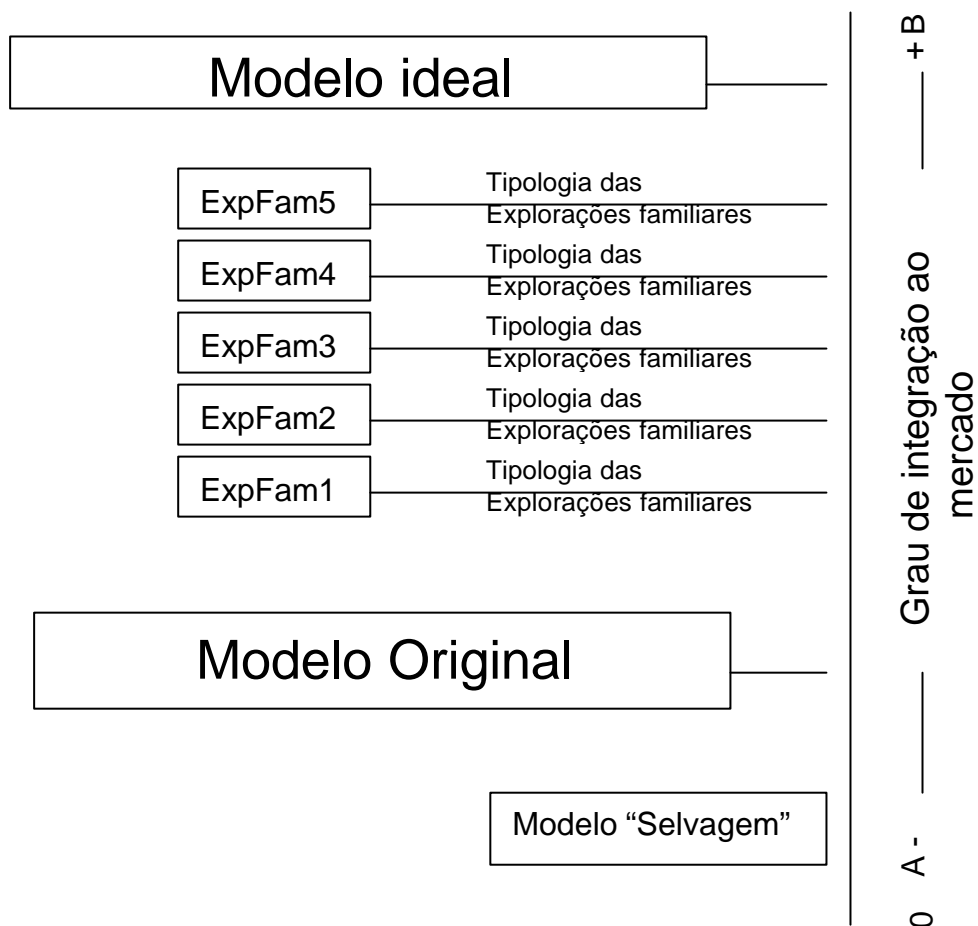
Modelo ideal

ExpFam5 Tipologia das Explorações familiares

ExpFam4 Tipologia das Explorações familiares

ExpFam3 Tipologia das Explorações familiares

ExpFam2 Tipologia das Explorações familiares

ExpFam1 Tipologia das Explorações familiares

Modelo Original

Modelo "Selvagem"

0 A - Grau de integração ao mercado + B